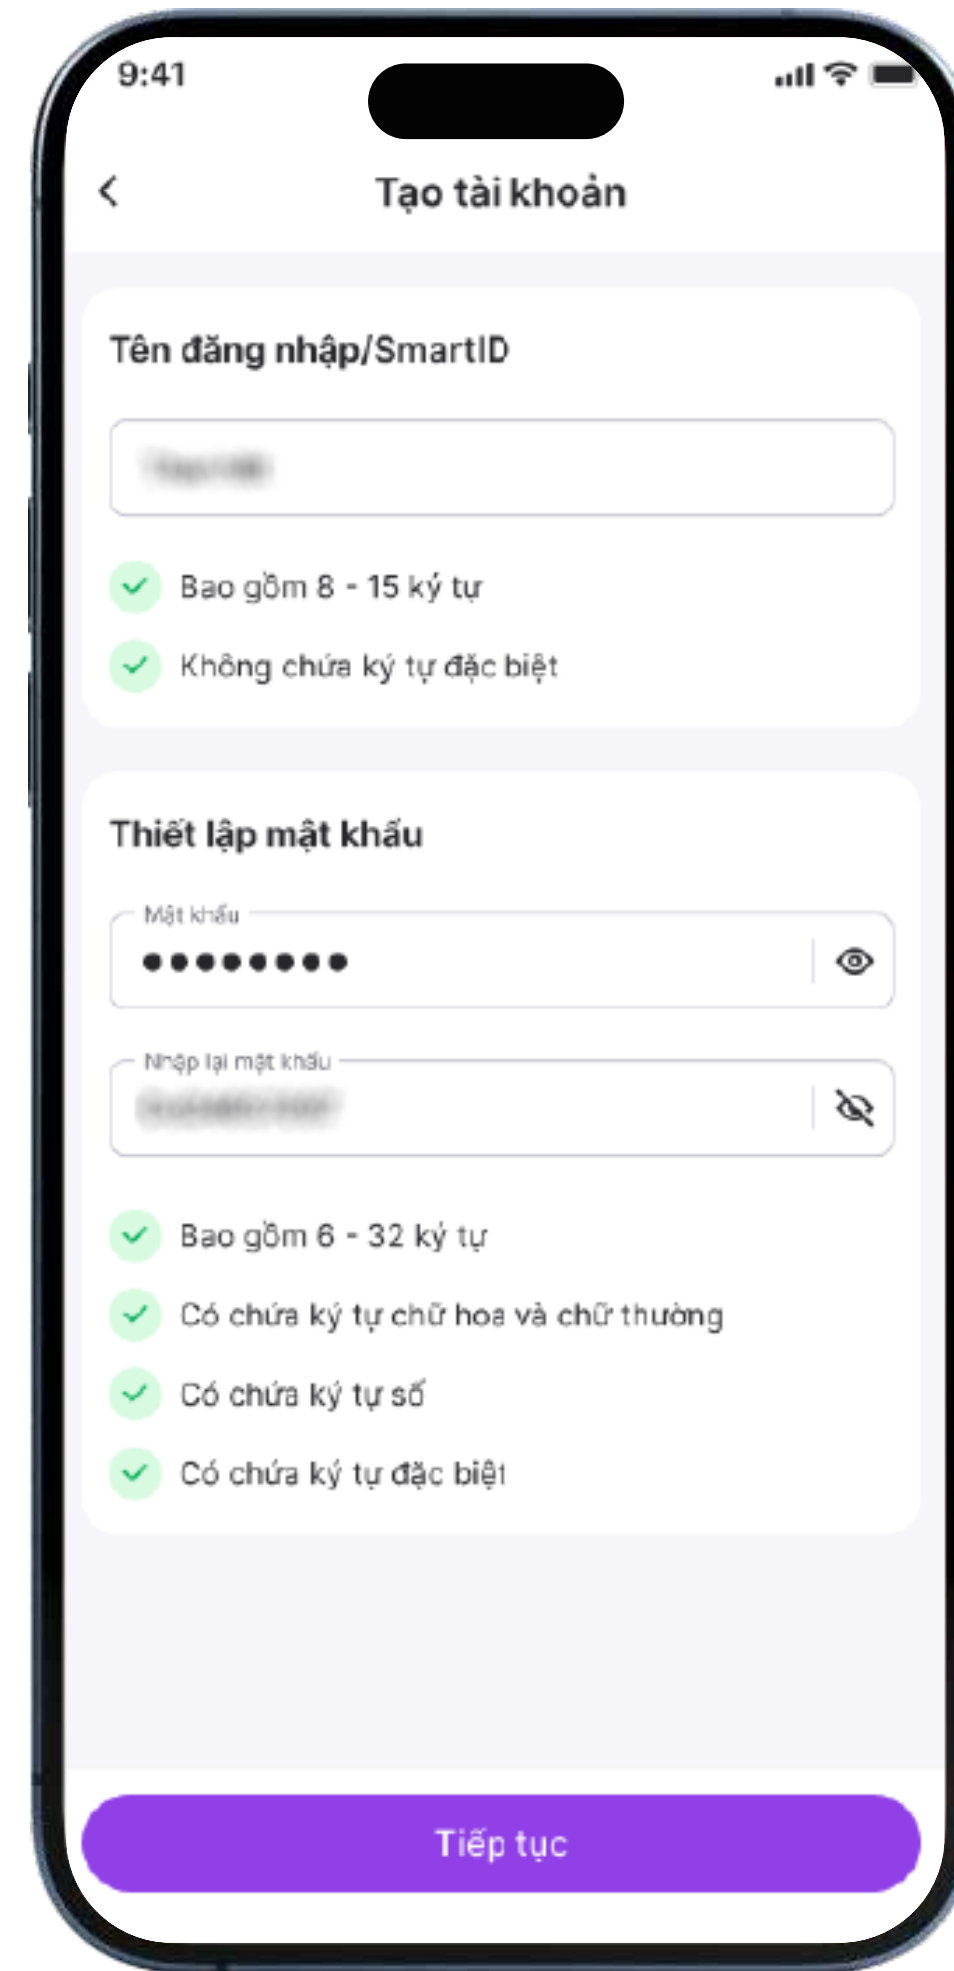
9:41

Tạo tài khoản

Tên đăng nhập/SmartID

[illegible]

Bao gồm 8 - 15 ký tự

Không chứa ký tự đặc biệt

Thiết lập mật khẩu

Mật khẩu

●●●●●●●●●

Nhập lại mật khẩu

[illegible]

Bao gồm 6 - 32 ký tự

Có chứa ký tự chữ hoa và chữ thường

Có chứa ký tự số

Có chứa ký tự đặc biệt

Tiếp tục